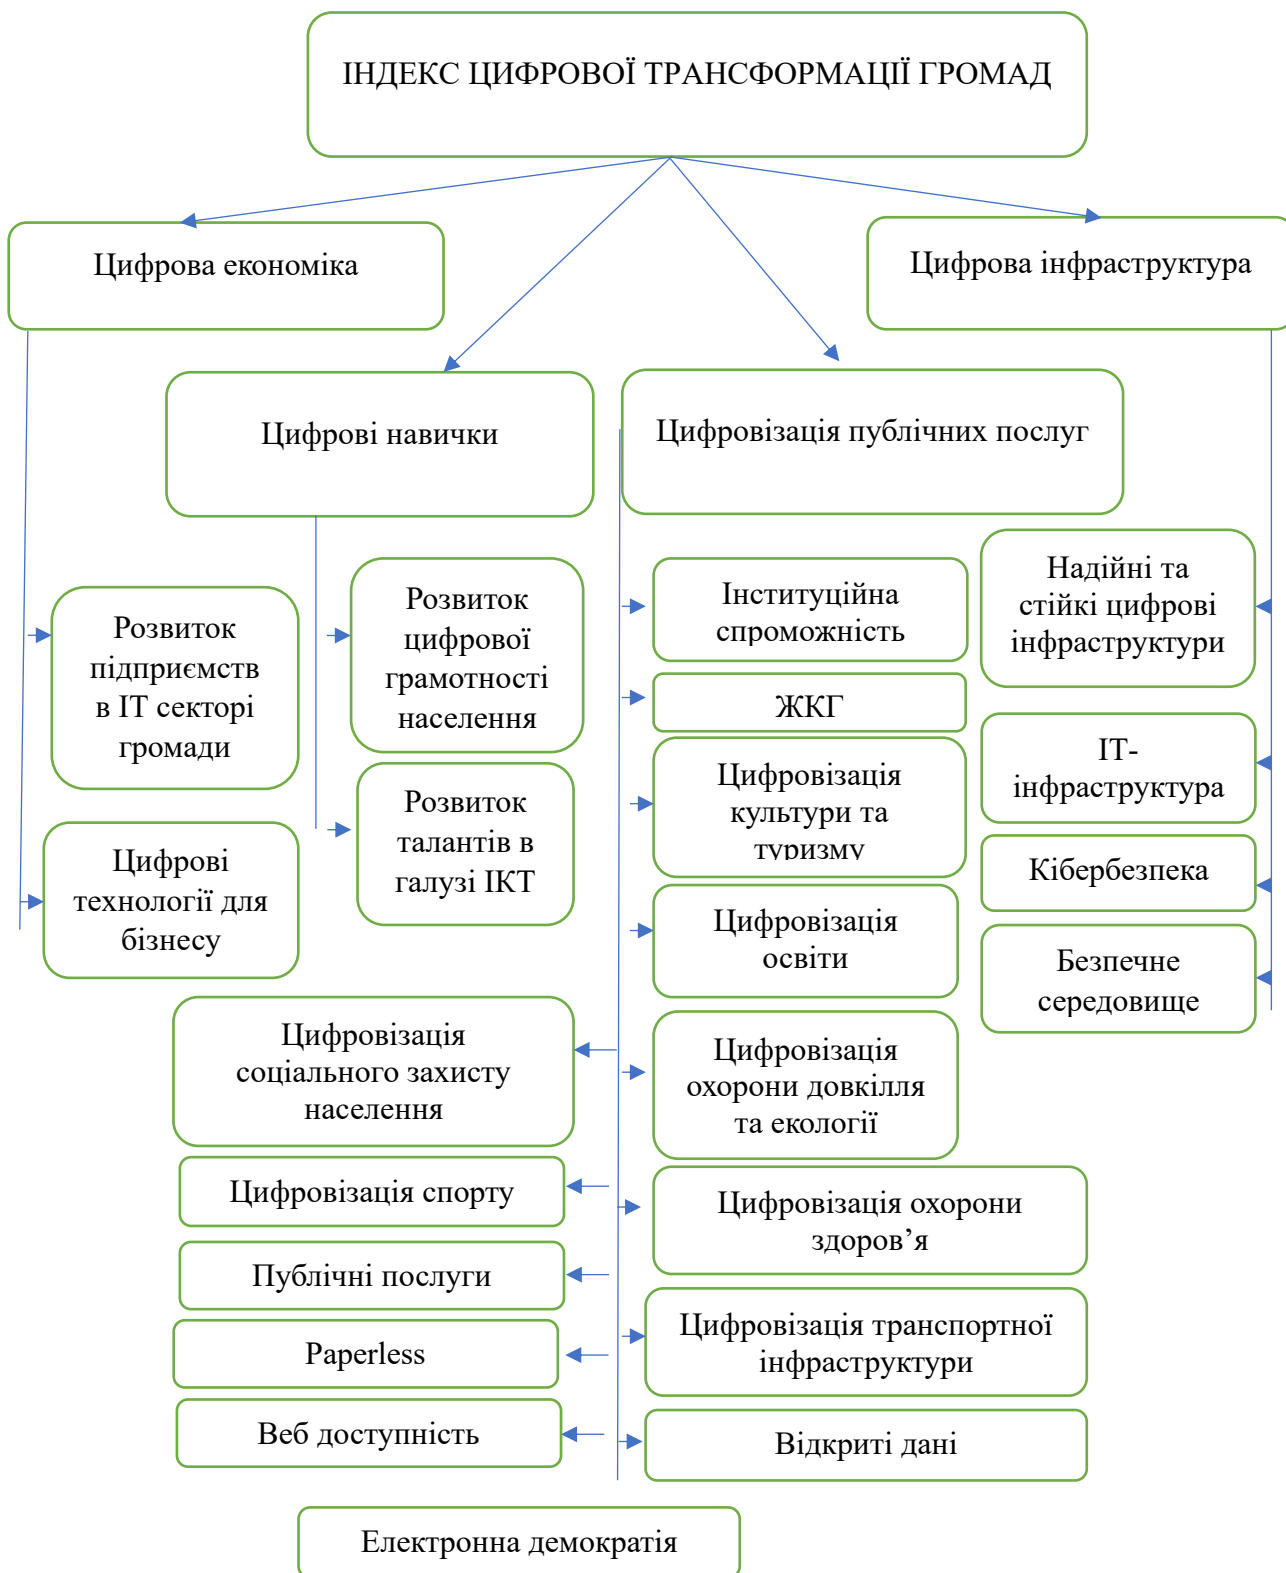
ІНДЕКС ЦИФРОВОЇ ТРАНСФОРМАЦІЇ ГРОМАД

Цифрова економіка

Цифрова інфраструктура

Цифрові навички

Цифровізація публічних послуг

Розвиток підприємств в IT секторі громади

Цифрові технології для бізнесу

Розвиток цифрової грамотності населення

Розвиток талантів в галузі ІКТ

Інституційна спроможність

ЖКГ

Цифровізація культури та туризму

Цифровізація освіти

Цифровізація охорони довкілля та екології

Цифровізація охорони здоров'я

Цифровізація транспортної інфраструктури

Відкриті дані

Надійні та стійкі цифрові інфраструктури

IT-інфраструктура

Кібербезпека

Безпечне середовище

Цифровізація соціального захисту населення

Цифровізація спорту

Публічні послуги

Paperless

Веб доступність

Електронна демократія